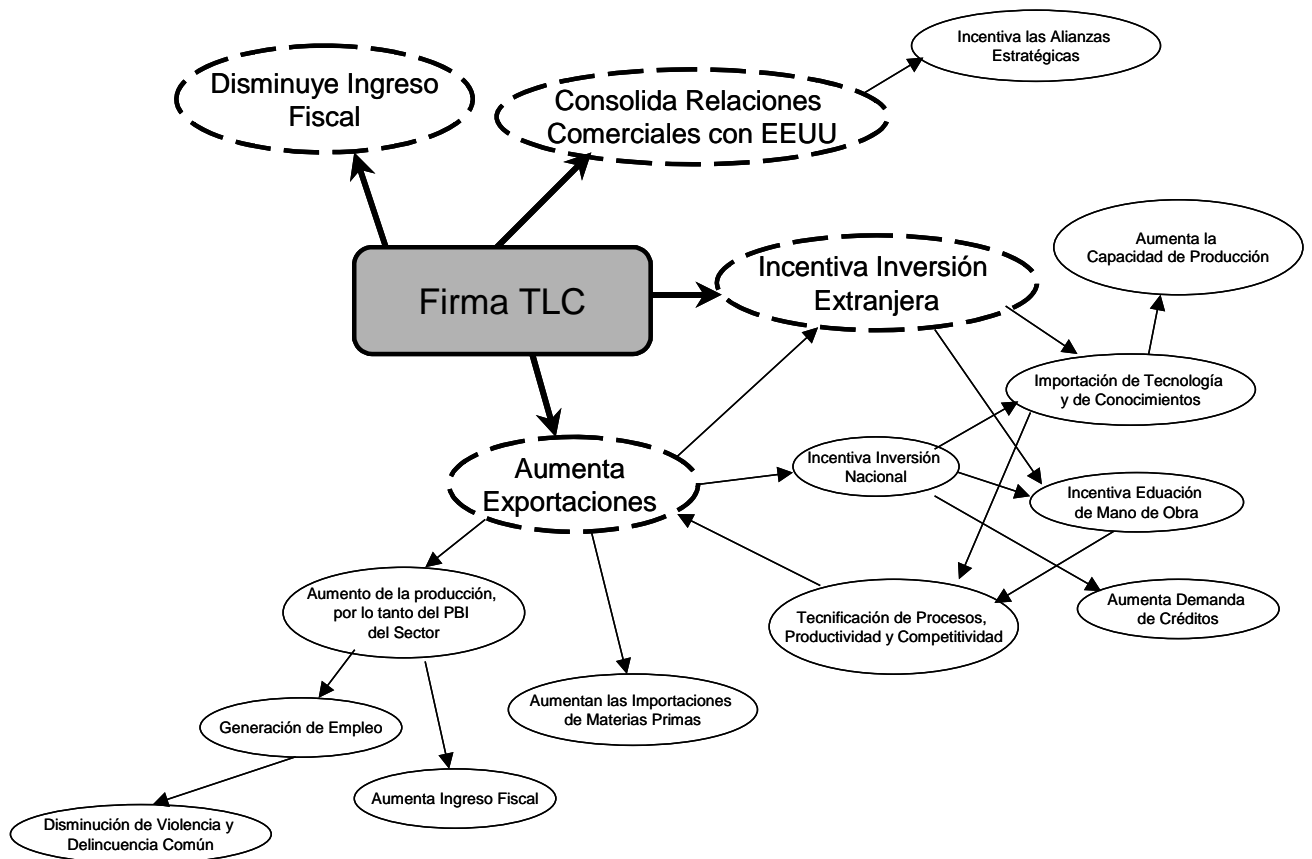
Incentiva las Alianzas Estratégicas

Disminuye Ingreso Fiscal

Consolida Relaciones Comerciales con EEUU

Aumenta la Capacidad de Producción

Firma TLC

Incentiva Inversión Extranjera

Importación de Tecnología y de Conocimientos

Incentiva Inversión Nacional

Incentiva Eduación de Mano de Obra

Aumenta Exportaciones

Aumento de la producción, por lo tanto del PBI del Sector

Tecnificación de Procesos, Productividad y Competitividad

Aumenta Demanda de Créditos

Aumentan las Importaciones de Materias Primas

Generación de Empleo

Aumenta Ingreso Fiscal

Disminución de Violencia y Delincuencia Común